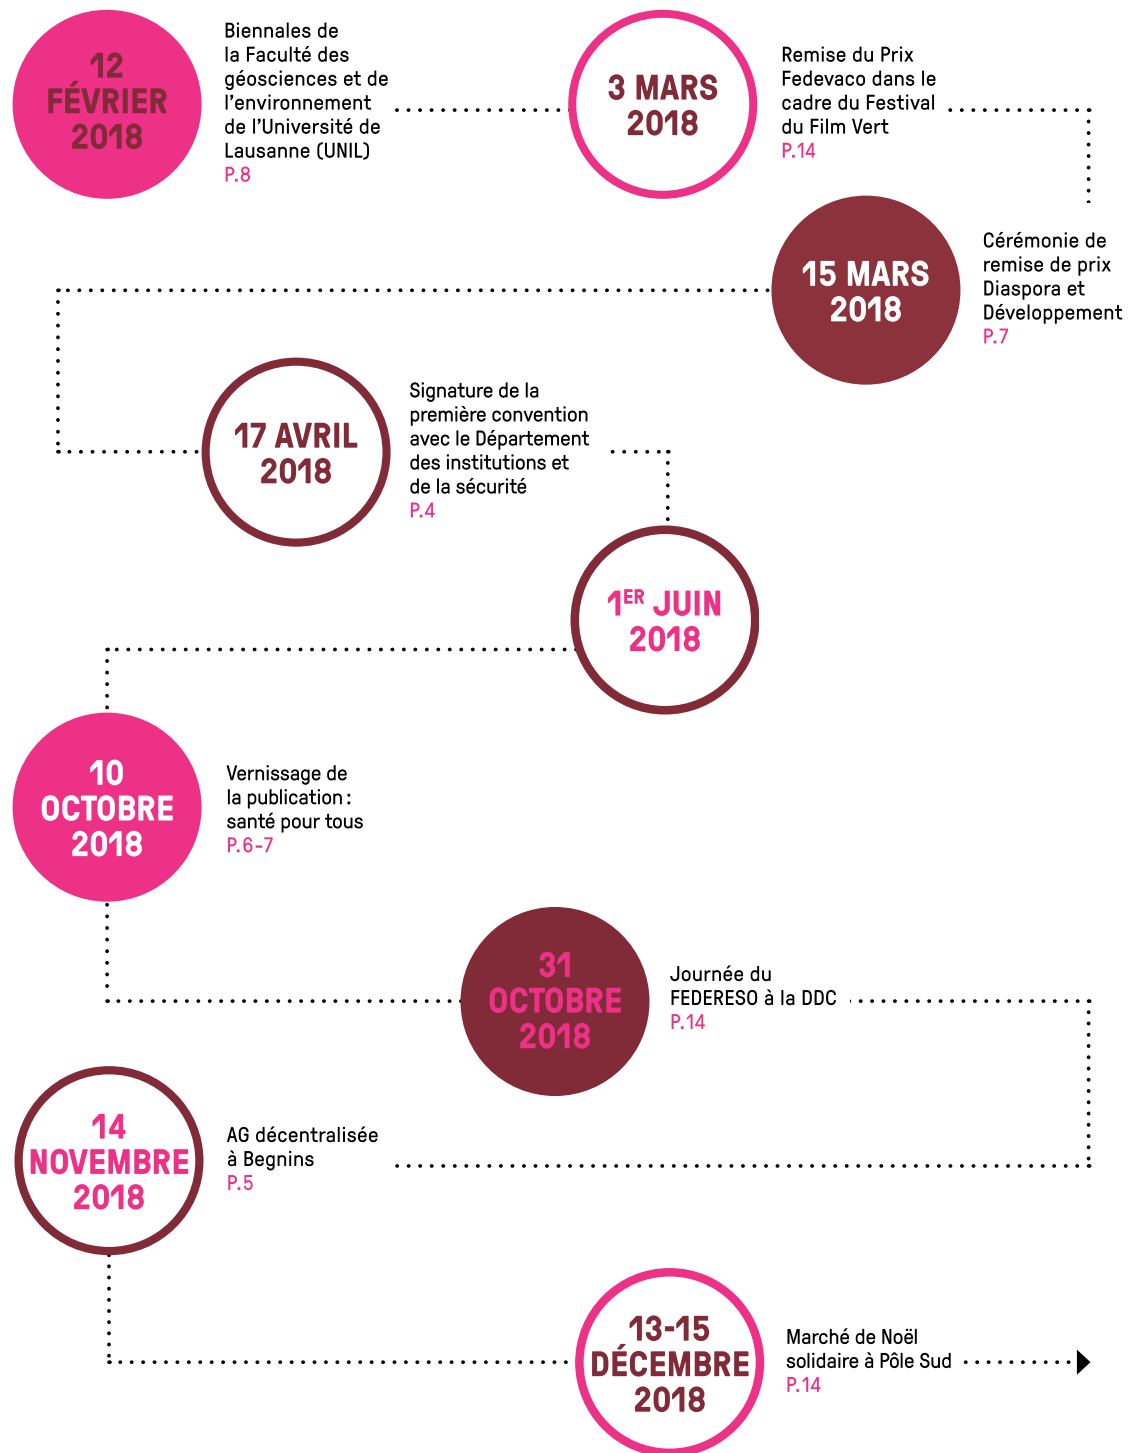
12 FÉVRIER 2018

Biennales de la Faculté des géosciences et de l'environnement de l'Université de Lausanne (UNIL)
P.8

3 MARS 2018

Remise du Prix Fedevaco dans le cadre du Festival du Film Vert
P.14

15 MARS 2018

Cérémonie de remise de prix Diaspora et Développement
P.7

17 AVRIL 2018

Signature de la première convention avec le Département des institutions et de la sécurité
P.4

1$^{ER}$ JUIN 2018

10 OCTOBRE 2018

Vernissage de la publication : santé pour tous
P.6-7

31 OCTOBRE 2018

Journée du FEDERESO à la DDC
P.14

14 NOVEMBRE 2018

AG décentralisée à Begnins
P.5

13-15 DÉCEMBRE 2018

Marché de Noël solidaire à Pôle Sud
P.14